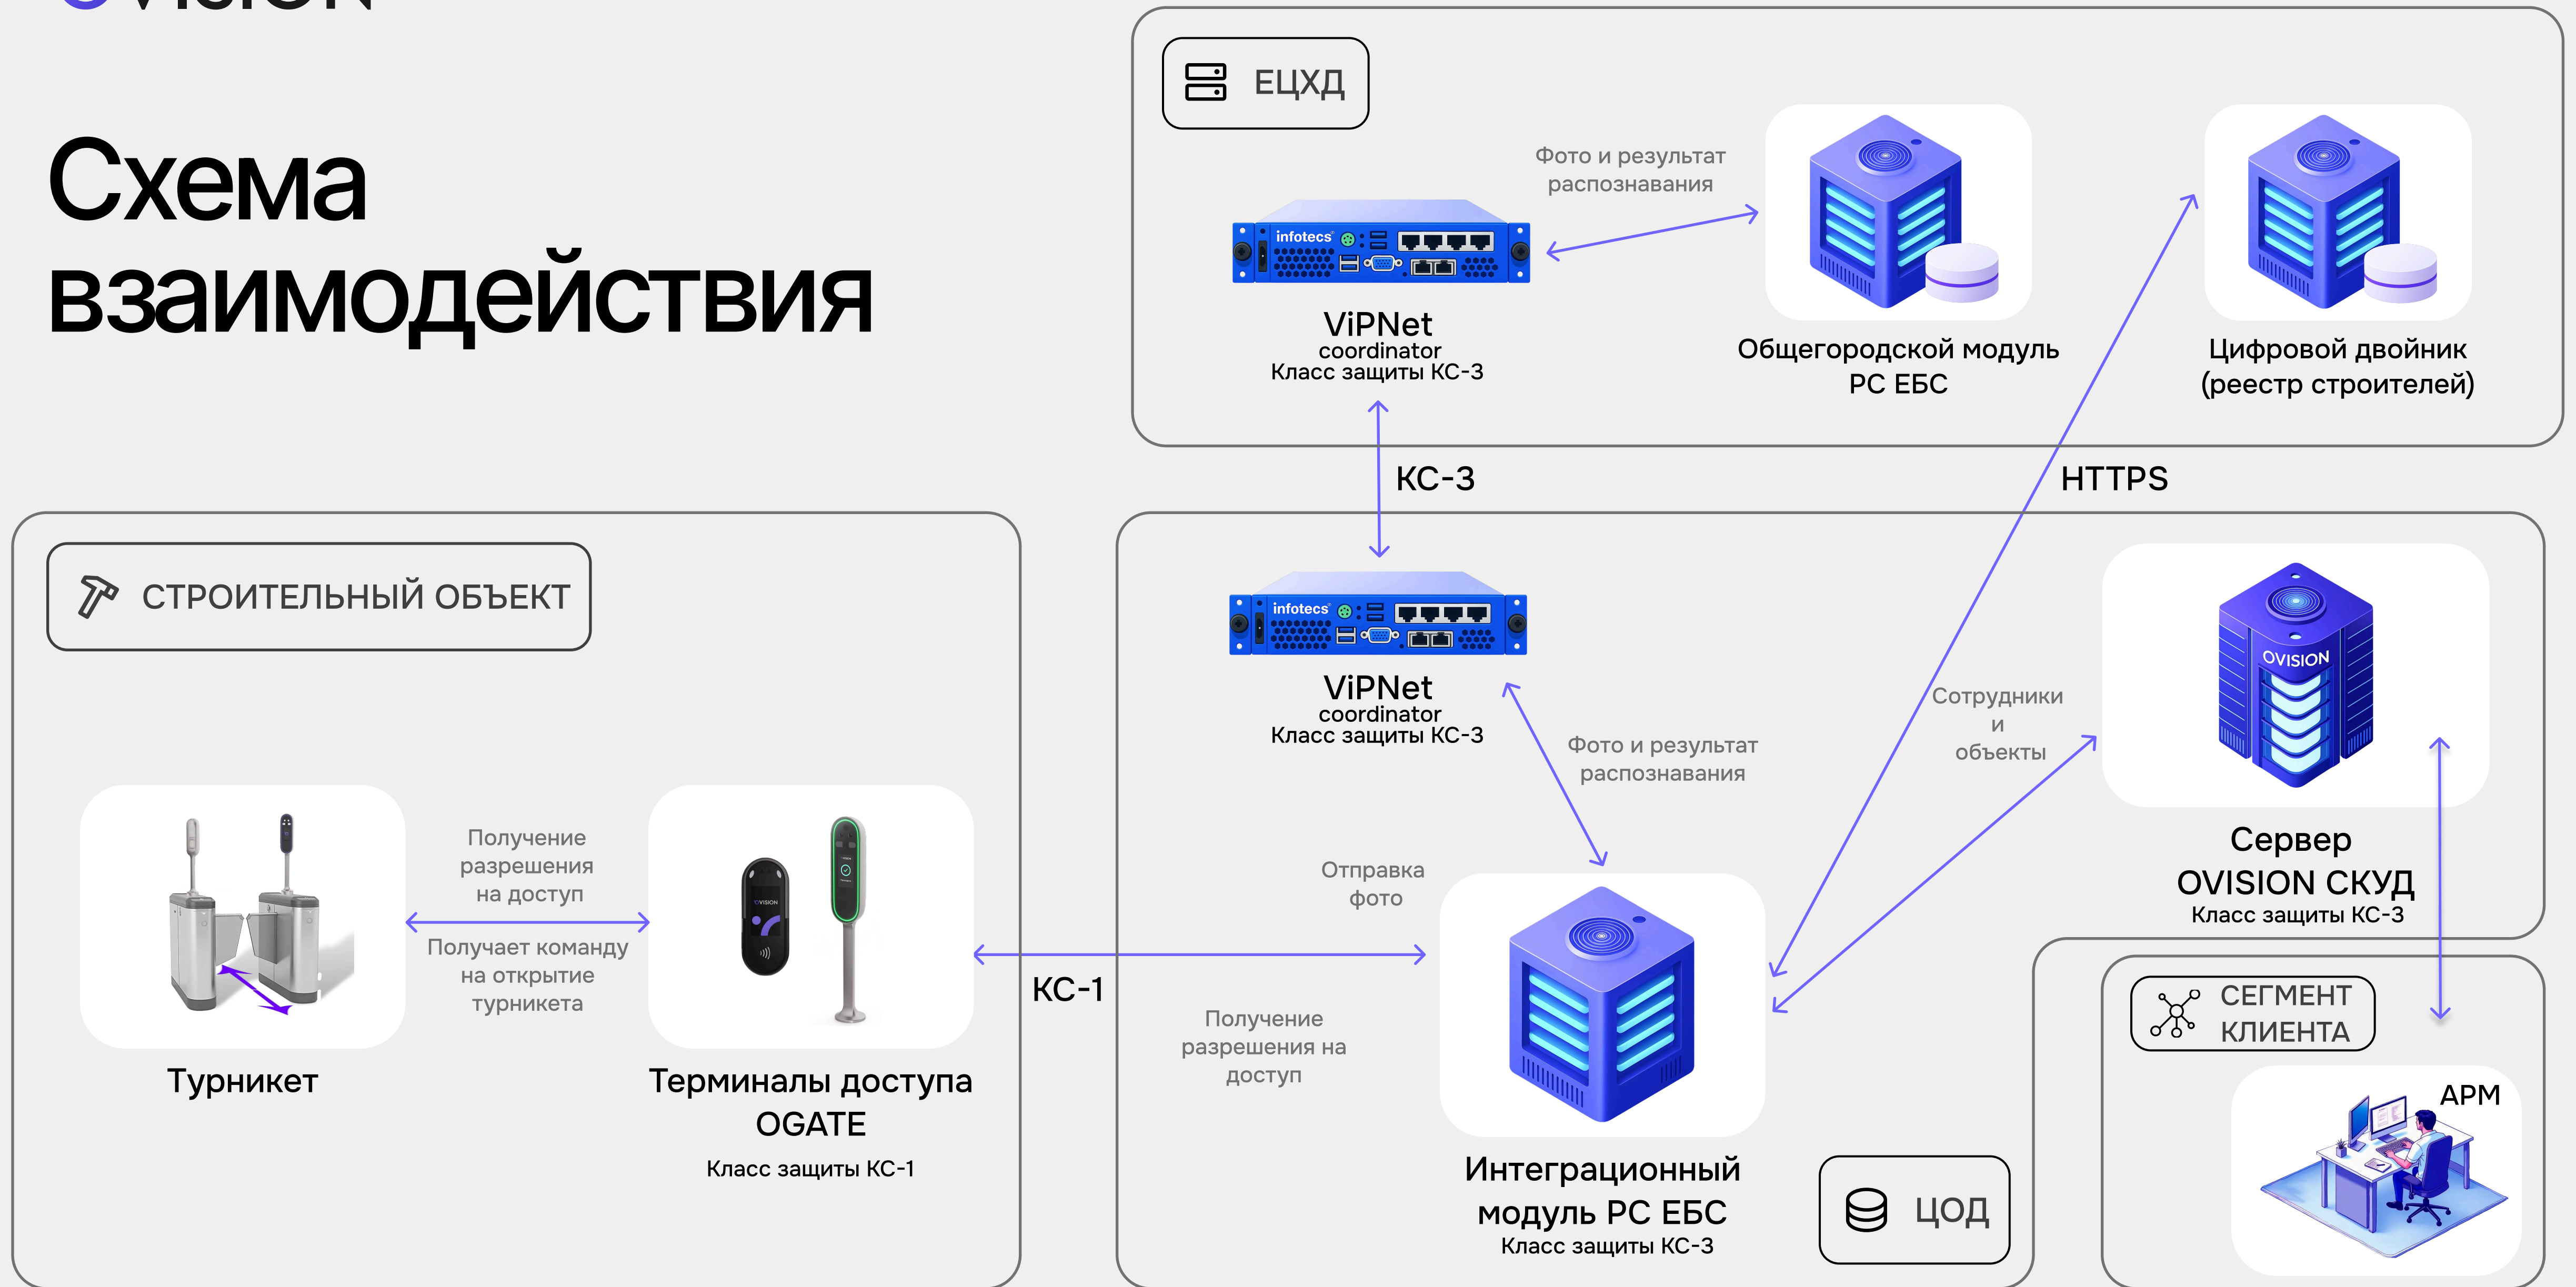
Схема взаимодействия

ЕЦХД

infotecs

ViPNet coordinator
Класс защиты КС-3

Фото и результат распознавания

Общегородской модуль РС ЕБС

Цифровой двойник (реестр строителей)

КС-3

HTTPS

СТРОИТЕЛЬНЫЙ ОБЪЕКТ

infotecs

ViPNet coordinator
Класс защиты КС-3

Фото и результат распознавания

Сотрудники и объекты

OVISION

Сервер OVISION СКУД
Класс защиты КС-3

Получение разрешения на доступ

Получает команду на открытие турникета

Турникет

OVISION

Терминалы доступа OGATE
Класс защиты КС-1

Отправка фото

КС-1

Получение разрешения на доступ

Интеграционный модуль РС ЕБС
Класс защиты КС-3

ЦОД

СЕГМЕНТ КЛИЕНТА

АРМ